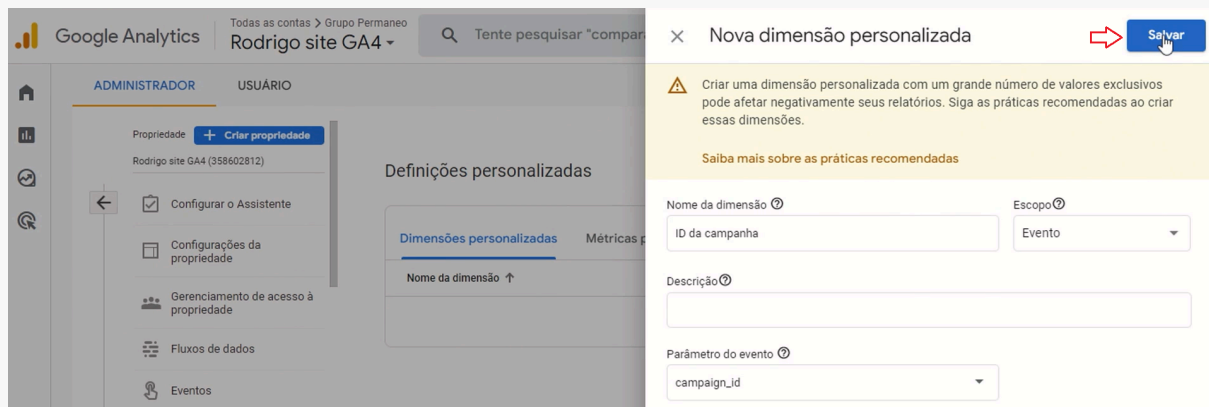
Google Analytics
Todas as contas > Grupo Permaneo
Rodrigo site GA4

Tente pesquisar "compar

ADMINISTRADOR
USUÁRIO

Propriedade
+ Criar propriedade
Rodrigo site GA4 (358602812)

Configurar o Assistente
Configurações da propriedade
Gerenciamento de acesso à propriedade
Fluxos de dados
Eventos

Definições personalizadas

Dimensões personalizadas
Métricas p
Nome da dimensão ↑

Nova dimensão personalizada
Salvar

Criar uma dimensão personalizada com um grande número de valores exclusivos pode afetar negativamente seus relatórios. Siga as práticas recomendadas ao criar essas dimensões.

Saiba mais sobre as práticas recomendadas

Nome da dimensão
ID da campanha
Escopo
Evento

Descrição

Parâmetro do evento
campaign_id